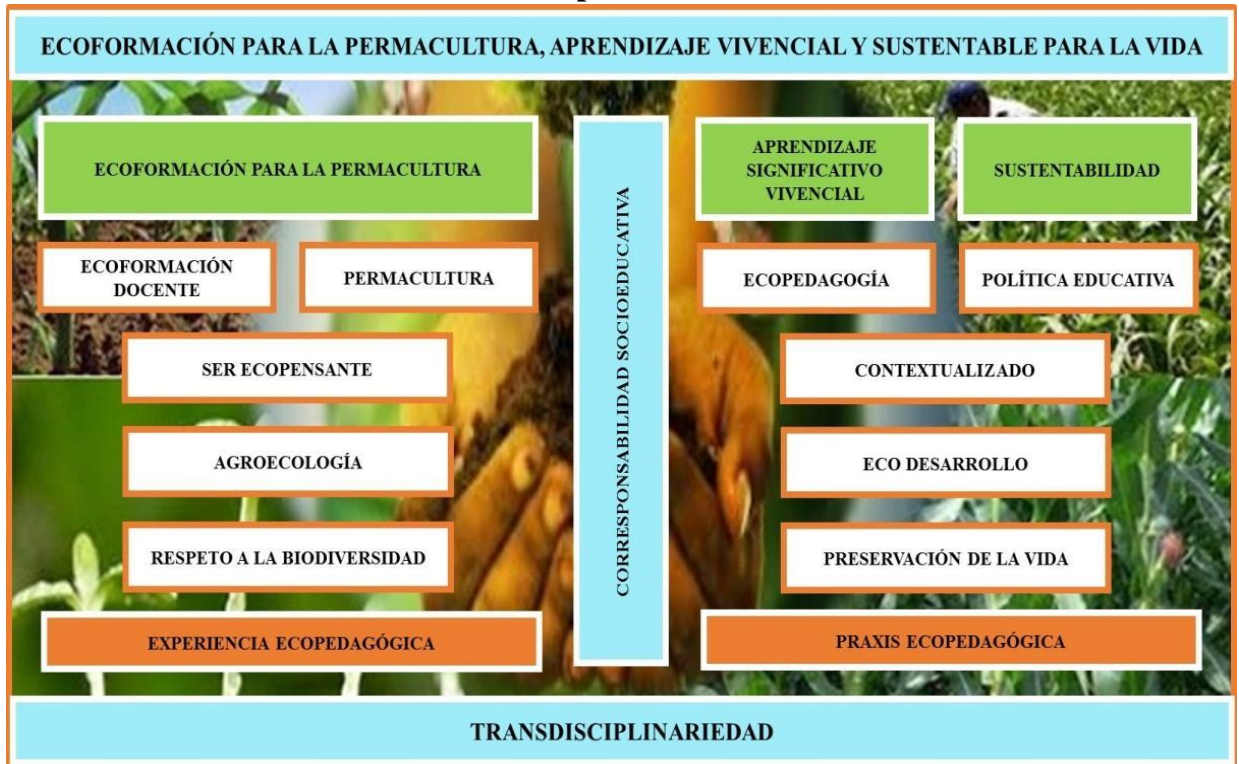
ECOFORMACIÓN PARA LA PERMACULTURA, APRENDIZAJE VIVENCIAL Y SUSTENTABLE PARA LA VIDA

ECOFORMACIÓN PARA LA PERMACULTURA

ECOFORMACIÓN DOCENTE

PERMACULTURA

SER ECOPENSANTE

AGROECOLOGÍA

RESPETO A LA BIODIVERSIDAD

EXPERIENCIA ECOPEDAGÓGICA

CORRESPONSABILIDAD SOCIOEDUCATIVA

APRENDIZAJE SIGNIFICATIVO VIVENCIAL

SUSTENTABILIDAD

ECOPEDAGOGÍA

POLÍTICA EDUCATIVA

CONTEXTUALIZADO

ECO DESARROLLO

PRESERVACIÓN DE LA VIDA

PRAXIS ECOPEDAGÓGICA

TRANSDISCIPLINARIEDAD